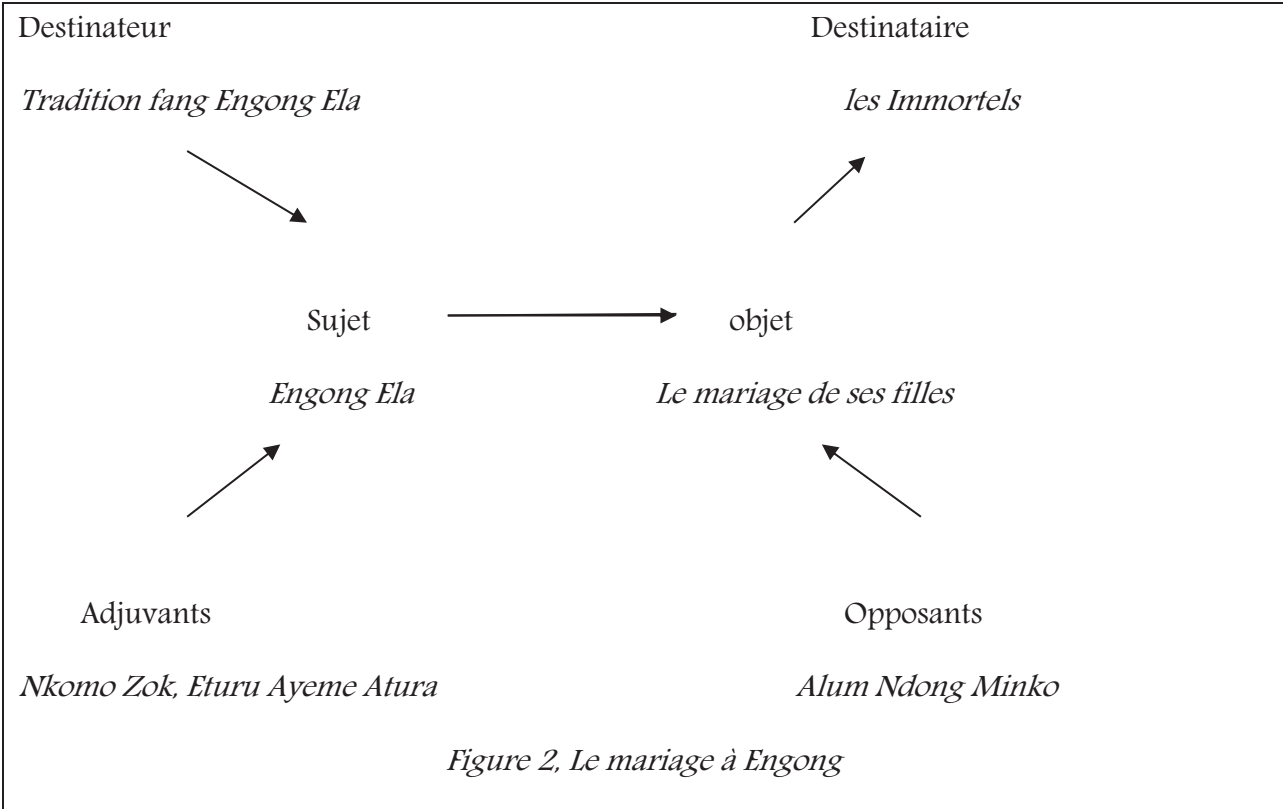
Destinateur

Tradition fang Engong Ela

Destinataire

les Immortels

Sujet

Engong Ela

objet

Le mariage de ses filles

Adjuvants

Nkomo Zok, Eturu Ayeme Atura

Opposants

Alum Ndong Minko

Figure 2, Le mariage à Engong